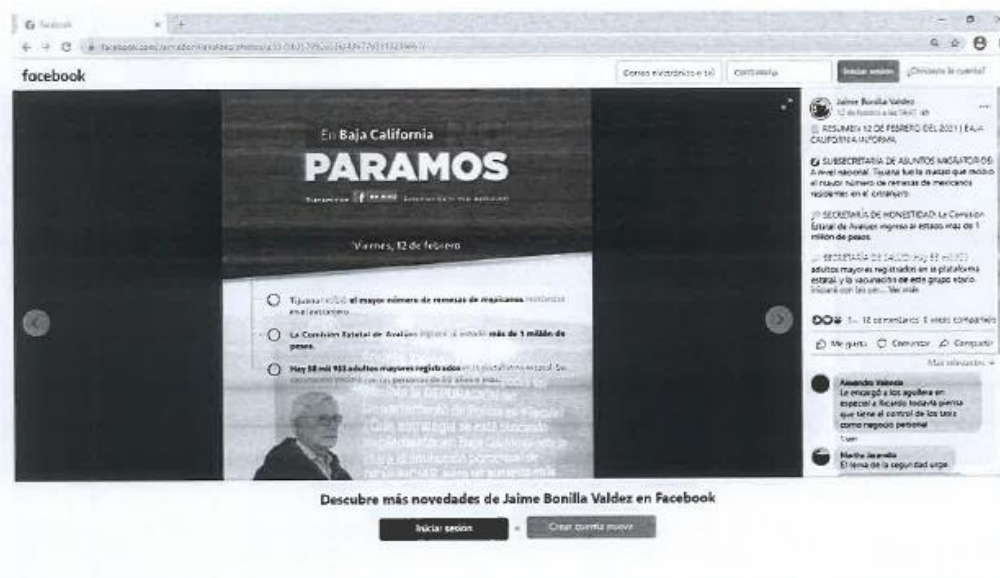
Facebook

facebook.com/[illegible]

facebook

Correo electrónico o tel | Contraseña | Iniciar sesión | ¿Olvidaste la cuenta?

En Baja California

PARAMOS

Transmisión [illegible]

Viernes, 12 de febrero

Tijuana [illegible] el mayor número de remesas de mexicanos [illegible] en el extranjero.

La Comisión Estatal de Avalúos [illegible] más de 1 millón de pesos.

Hay 58 mil 933 adultos mayores registrados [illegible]

Jaime Bonilla Valdez
12 de febrero a las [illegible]

RESUMEN 12 DE FEBRERO DEL 2021 | BAJA CALIFORNIA INFORMA

SUBSECRETARÍA DE ASUNTOS MIGRATORIOS: A nivel nacional, Tijuana fue la ciudad que recibió el mayor número de remesas de mexicanos residentes en el extranjero.

SECRETARÍA DE HONESTIDAD: La Comisión Estatal de Avalúos ingresó al estado más de 1 millón de pesos.

SECRETARÍA DE SALUD: Hay 58 mil 933 adultos mayores registrados en la plataforma estatal y la vacunación de este grupo etario iniciará con las per... Ver más

1... 18 comentarios 8 veces compartido

Me gusta | Comentar | Compartir

Más relevantes

Amando Valencia
Le encargó a los aguilera en especial a Ricardo todavía piensa que tiene el control de los taxis como negocio personal

Martha Jaramillo
El tema de la seguridad urge

Descubre más novedades de Jaime Bonilla Valdez en Facebook

Iniciar sesión | o | Crear cuenta nueva